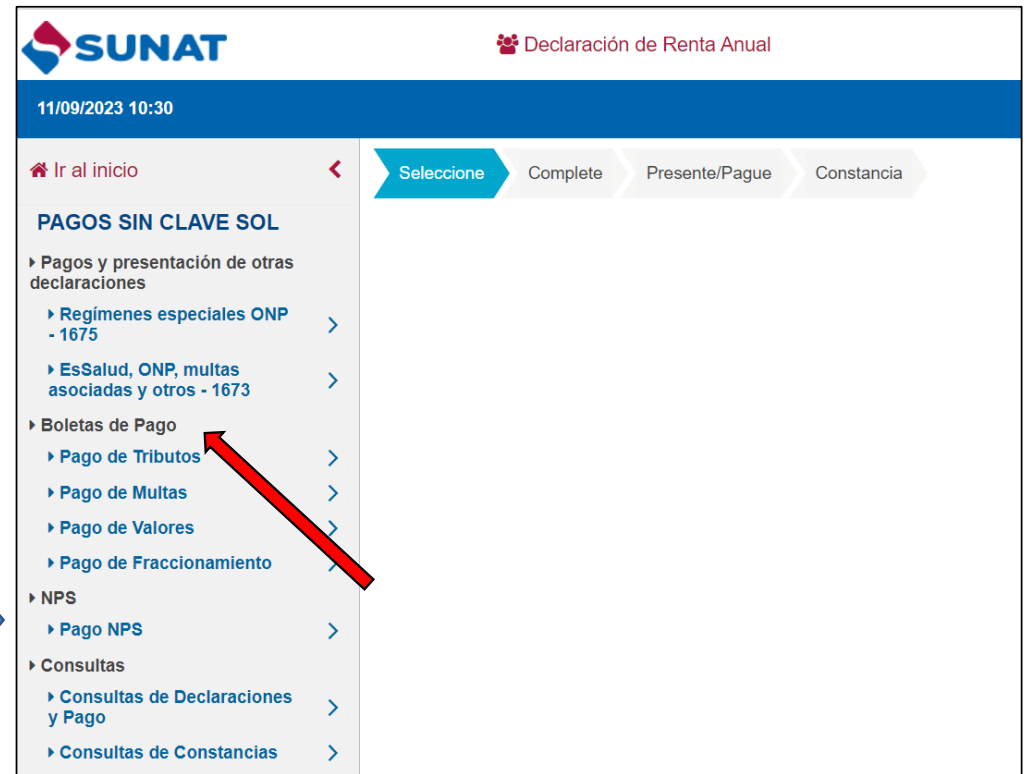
SUNAT

Declaración de Renta Anual

11/09/2023 10:30

Ir al inicio

PAGOS SIN CLAVE SOL

Pagos y presentación de otras declaraciones

Regímenes especiales ONP - 1675

EsSalud, ONP, multas asociadas y otros - 1673

Boletas de Pago

Pago de Tributos

Pago de Multas

Pago de Valores

Pago de Fraccionamiento

NPS

Pago NPS

Consultas

Consultas de Declaraciones y Pago

Consultas de Constancias

Seleccione | Complete | Presente/Pague | Constancia